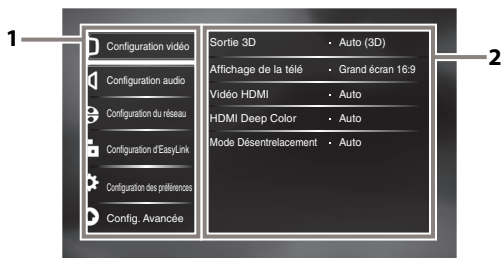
1

Configuration vidéo

Configuration audio

Configuration du réseau

Configuration d'EasyLink

Configuration des préférences

Config. Avancée

2

| | |
|---|---|
| Sortie 3D | • Auto (3D) |
| Affichage de la télé | • Grand écran 16:9 |
| Vidéo HDMI | • Auto |
| HDMI Deep Color | • Auto |
| Mode Désentrelacement | • Auto |